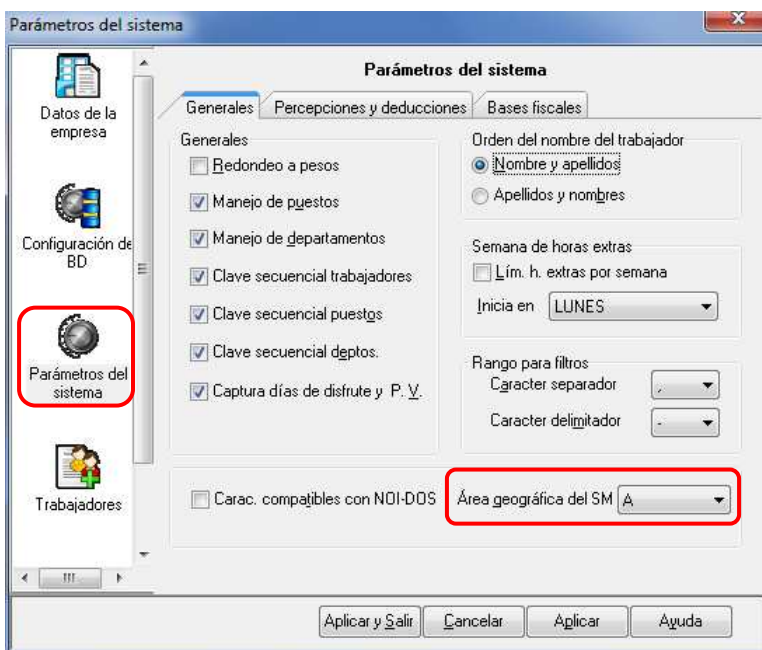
Parámetros del sistema

Datos de la empresa

Configuración de BD

Parámetros del sistema

Trabajadores

Parámetros del sistema

Generales | Percepciones y deducciones | Bases fiscales

Generales

Redondeo a pesos

Manejo de puestos

Manejo de departamentos

Clave secuencial trabajadores

Clave secuencial puestos

Clave secuencial deptos.

Captura días de disfrute y P. V.

Orden del nombre del trabajador

Nombre y apellidos

Apellidos y nombres

Semana de horas extras

Lím. h. extras por semana

Inicia en LUNES

Rango para filtros

Caracter separador ,

Caracter delimitador -

Carac. compatibles con NOI-DOS

Área geográfica del SM A

Aplicar y Salir | Cancelar | Aplicar | Ayuda